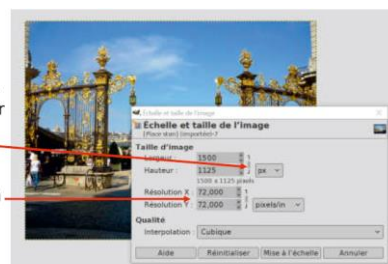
Échelle et taille de l'image
Échelle et taille de l'image
[Place stan] (importée)-7
Taille d'image
Largeur : 1500
Hauteur : 1125
px
1500 x 1125 pixels
Résolution X : 72,000
Résolution Y : 72,000
pixels/in
Qualité
Interpolation : Cubique
Aide
Réinitialiser
Mise à l'échelle
Annuler